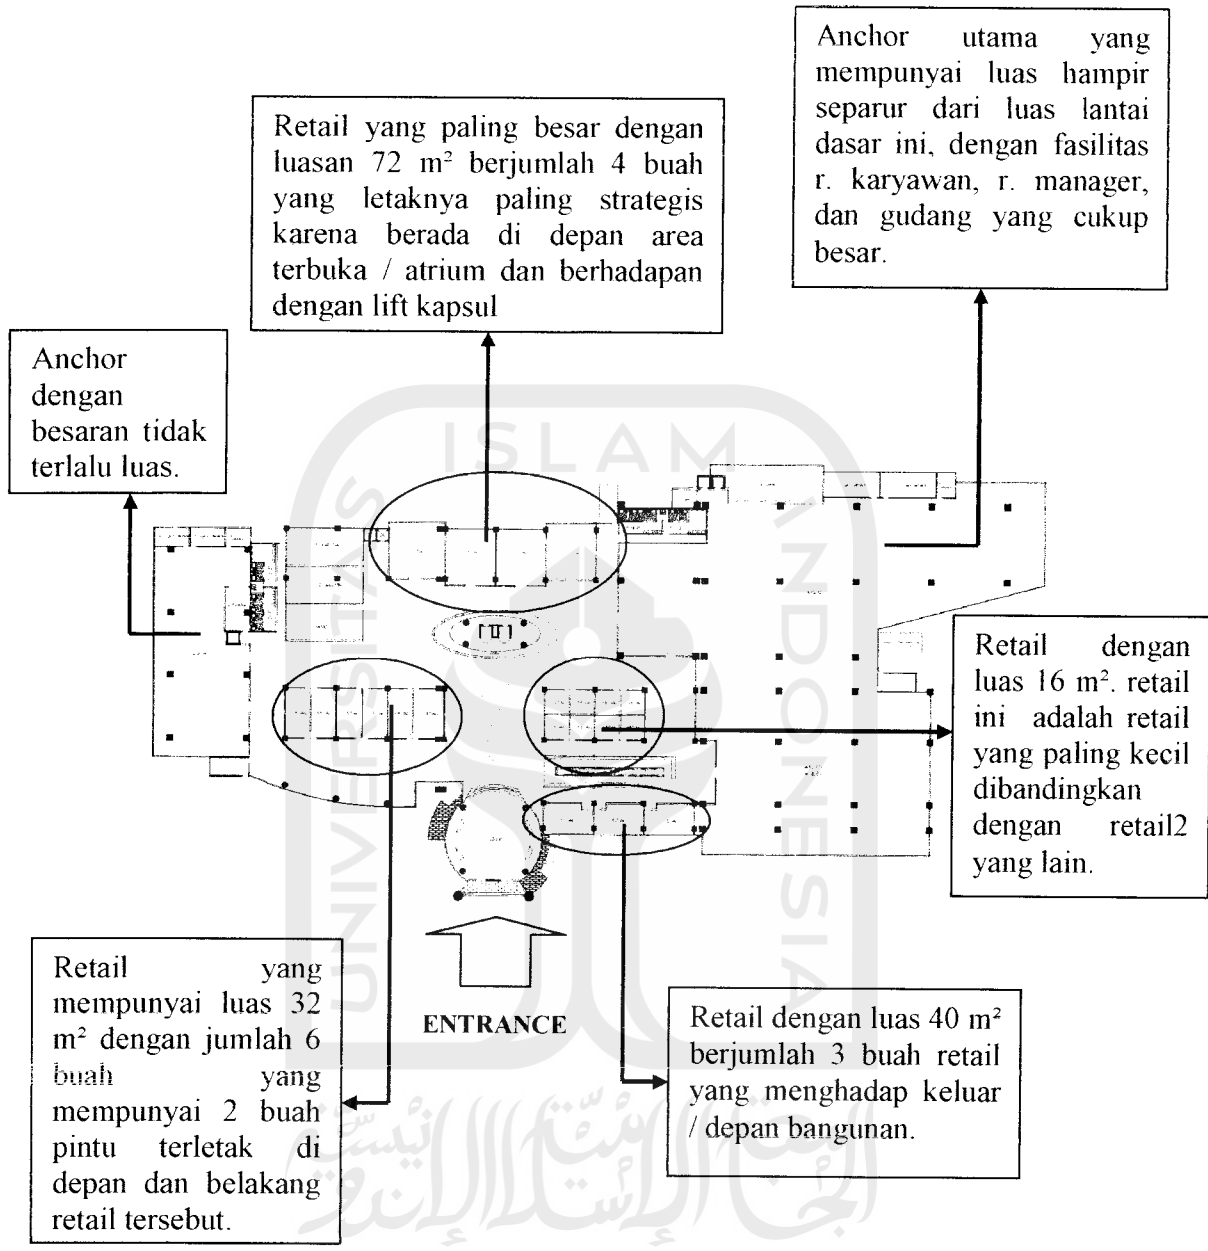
Anchor utama yang mempunyai luas hampir separur dari luas lantai dasar ini, dengan fasilitas r. karyawan, r. manager, dan gudang yang cukup besar.

Retail yang paling besar dengan luasan 72 m² berjumlah 4 buah yang letaknya paling strategis karena berada di depan area terbuka / atrium dan berhadapan dengan lift kapsul

Anchor dengan besaran tidak terlalu luas.

ISLAM

UNIVERSITAS

INDONESIA

Retail dengan luas 16 m². retail ini adalah retail yang paling kecil dibandingkan dengan retail2 yang lain.

Retail yang mempunyai luas 32 m² dengan jumlah 6 buah yang mempunyai 2 buah pintu terletak di depan dan belakang retail tersebut.

ENTRANCE

Retail dengan luas 40 m² berjumlah 3 buah retail yang menghadap keluar / depan bangunan.